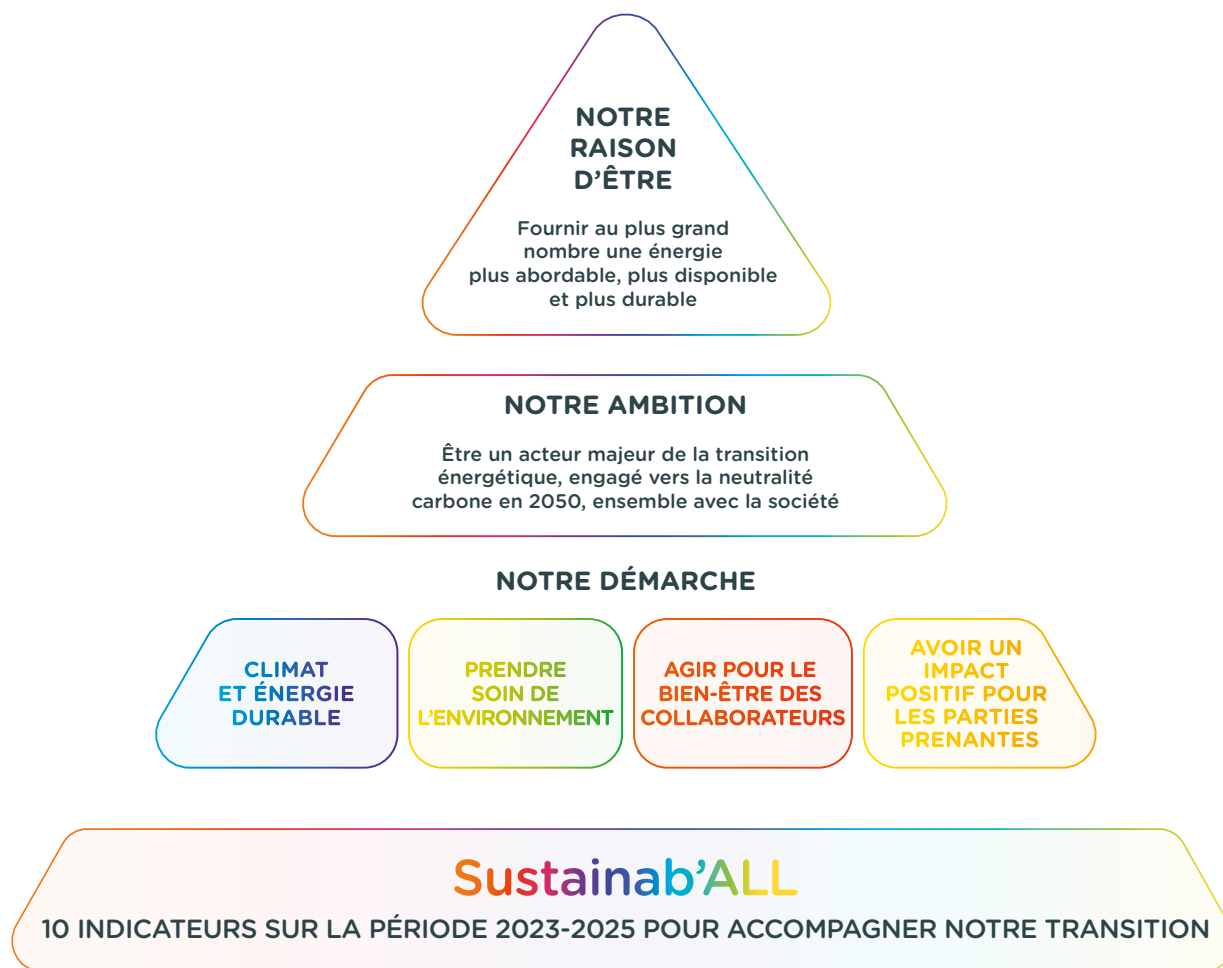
NOTRE RAISON D'ÊTRE

Fournir au plus grand nombre une énergie plus abordable, plus disponible et plus durable

NOTRE AMBITION

Être un acteur majeur de la transition énergétique, engagé vers la neutralité carbone en 2050, ensemble avec la société

NOTRE DÉMARCHE

CLIMAT ET ÉNERGIE DURABLE

PRENDRE SOIN DE L'ENVIRONNEMENT

AGIR POUR LE BIEN-ÊTRE DES COLLABORATEURS

AVOIR UN IMPACT POSITIF POUR LES PARTIES PRENANTES

Sustainab'ALL

10 INDICATEURS SUR LA PÉRIODE 2023-2025 POUR ACCOMPAGNER NOTRE TRANSITION